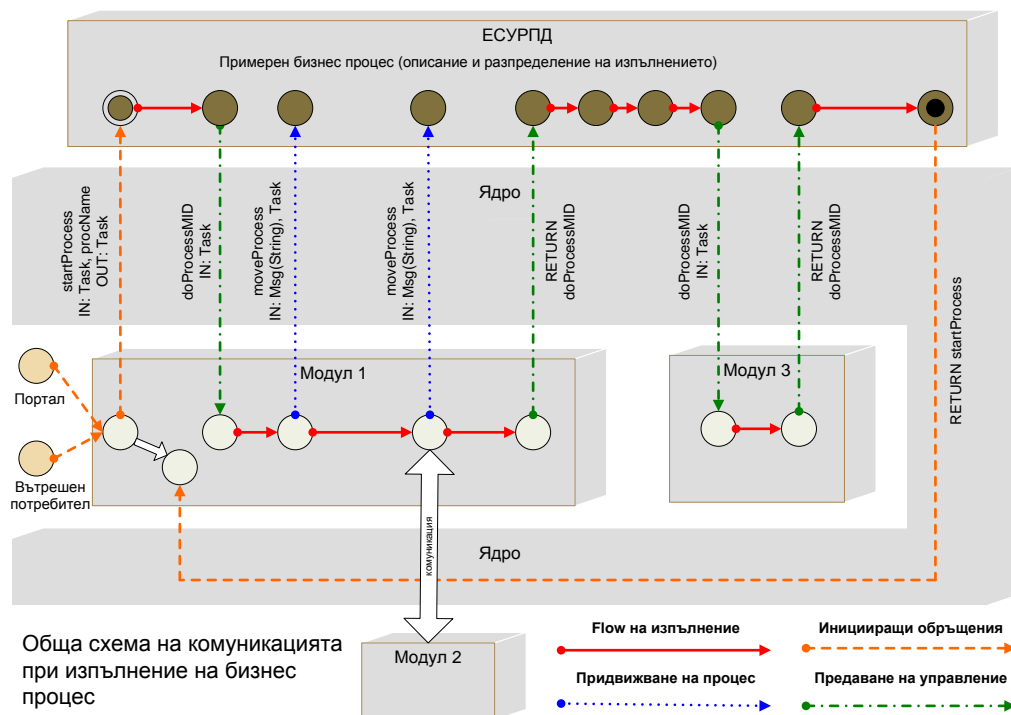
ЕСУРПД

Примерен бизнес процес (описание и разпределение на изпълнението)

Ядро

startProcess
IN: Task, procName
OUT: Task

doProcessMID
IN: Task

moveProcess
IN: Msg(String), Task

moveProcess
IN: Msg(String), Task

RETURN
doProcessMID

doProcessMID
IN: Task

RETURN
doProcessMID

RETURN startProcess

Модул 1

Модул 3

Портал

Вътрешен потребител

комуникация

Ядро

Модул 2

Обща схема на комуникацията при изпълнение на бизнес процес

Flow на изпълнение

Иницииращи обръщения

Придвижване на процес

Предаване на управление